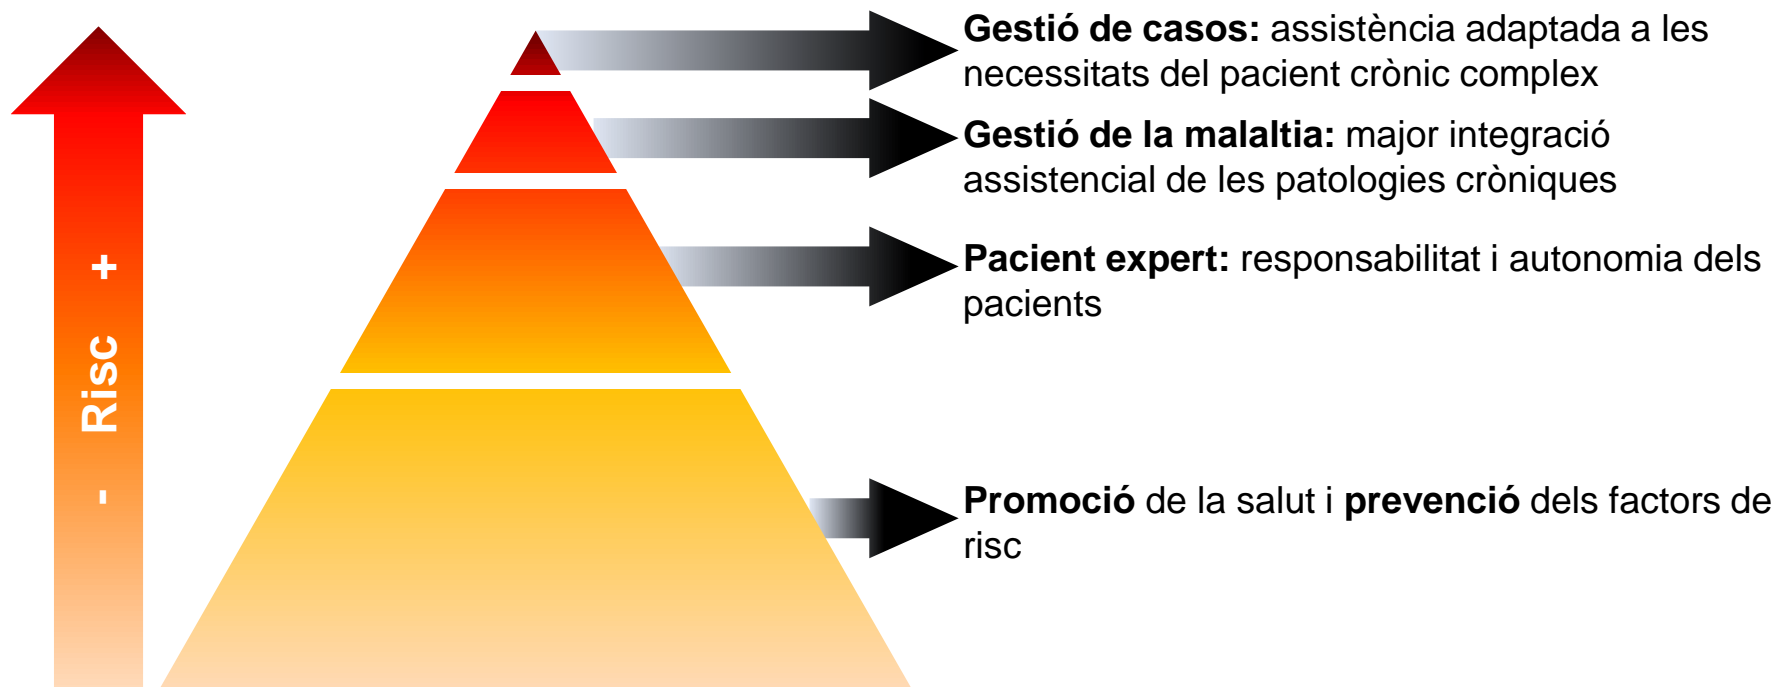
+ Risc -

Gestió de casos: assistència adaptada a les necessitats del pacient crònic complex

Gestió de la malaltia: major integració assistencial de les patologies cròniques

Pacient expert: responsabilitat i autonomia dels pacients

Promoció de la salut i prevenció dels factors de risc